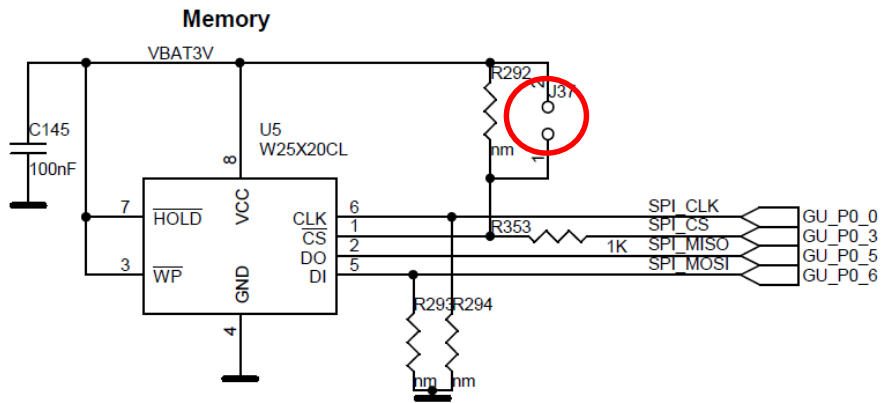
Memory

VBAT3V

C145

100nF

U5
W25X20CL

8
VCC

7 $\overline{HOLD}$

3 $\overline{WP}$

GND
4

CLK 6
$\overline{CS}$ 1
DO 2
DI 5

R292
nm

J37
1

R353
1K

SPI_CLK
SPI_CS
SPI_MISO
SPI_MOSI

GU_P0_0
GU_P0_3
GU_P0_5
GU_P0_6

R293R294
nm nm